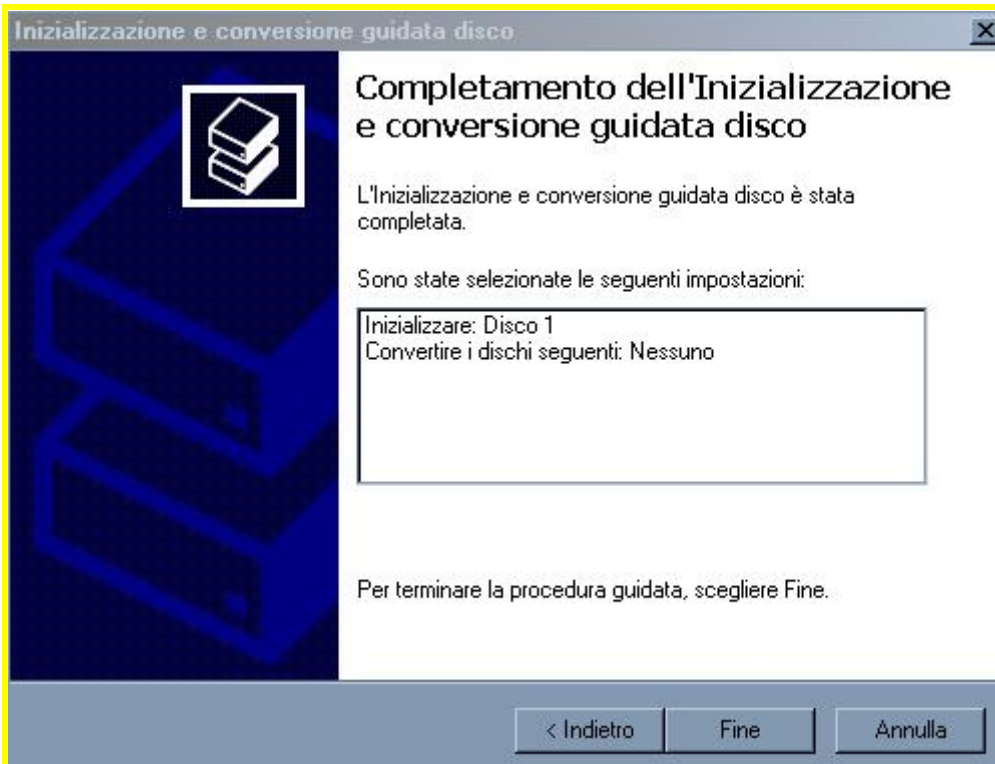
Inizializzazione e conversione guidata disco

×

Completamento dell'Inizializzazione e conversione guidata disco

L'Inizializzazione e conversione guidata disco è stata completata.

Sono state selezionate le seguenti impostazioni:

Inizializzare: Disco 1
Convertire i dischi seguenti: Nessuno

Per terminare la procedura guidata, scegliere Fine.

< Indietro

Fine

Annulla